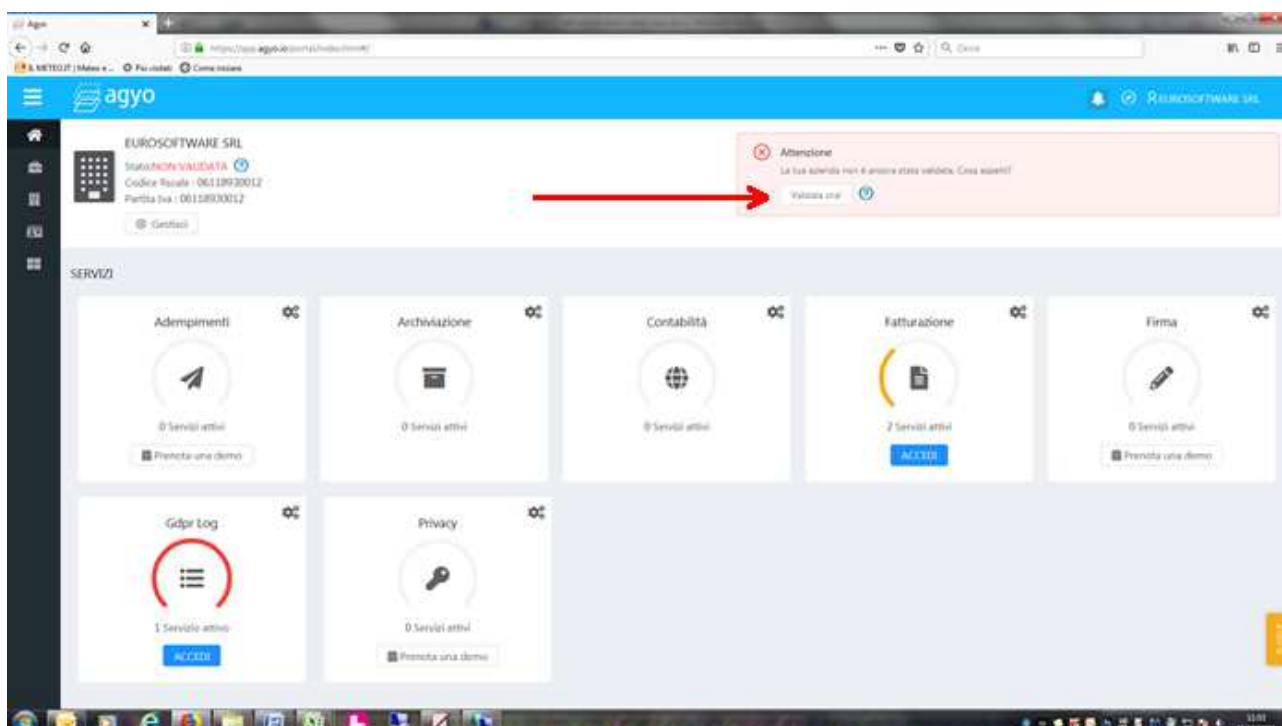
Agyo

https://app.agyo.io/portal/index.html#/

Cerca

IL METEO.IT | Meteo e... Più visitati Come iniziare

agyo

EUROSOFTWARE SRL

EUROSOFTWARE SRL
Stato:NON VALIDATA
Codice fiscale : 06118930012
Partita Iva : 06118930012
Gestisci

Attenzione
La tua azienda non è ancora stata validata. Cosa aspetti?
Validala ora!

SERVIZI

Adempimenti
0 Servizi attivi
Prenota una demo

Archiviazione
0 Servizi attivi

Contabilità
0 Servizi attivi

Fatturazione
2 Servizi attivi
ACCEDI

Firma
0 Servizi attivi
Prenota una demo

Gdpr Log
1 Servizio attivo
ACCEDI

Privacy
0 Servizi attivi
Prenota una demo